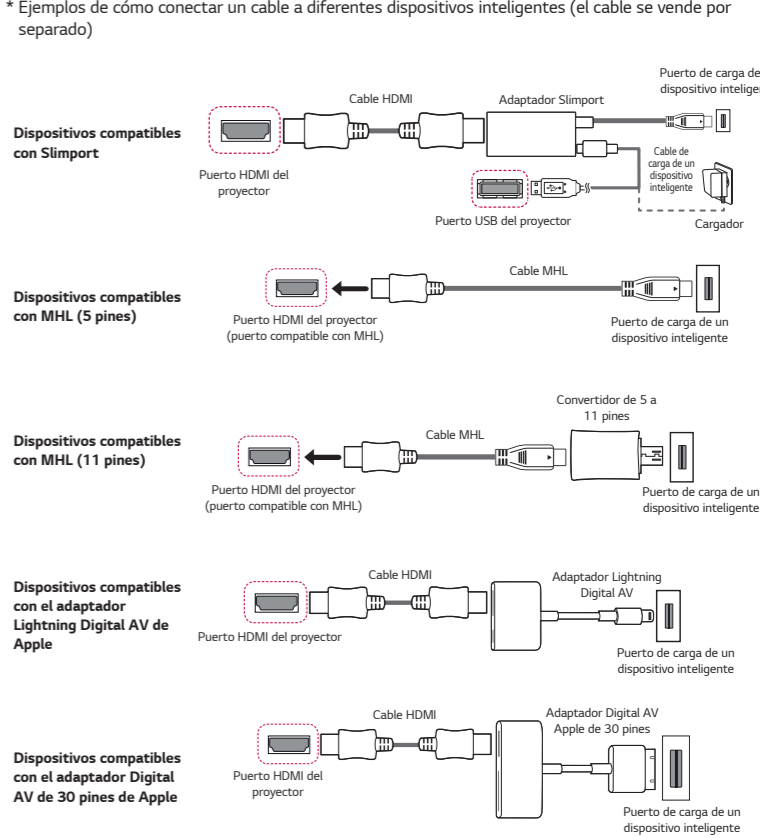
* Ejemplos de cómo conectar un cable a diferentes dispositivos inteligentes (el cable se vende por separado)

Dispositivos compatibles con Slimport

Cable HDMI

Adaptador Slimport

Puerto de carga de un dispositivo inteligente

Cable de carga de un dispositivo inteligente

Puerto HDMI del proyector

Puerto USB del proyector

Cargador

Dispositivos compatibles con MHL (5 pines)

Cable MHL

Puerto HDMI del proyector (puerto compatible con MHL)

Puerto de carga de un dispositivo inteligente

Dispositivos compatibles con MHL (11 pines)

Convertidor de 5 a 11 pines

Cable MHL

Puerto HDMI del proyector (puerto compatible con MHL)

Puerto de carga de un dispositivo inteligente

Dispositivos compatibles con el adaptador Lightning Digital AV de Apple

Cable HDMI

Adaptador Lightning Digital AV

Puerto HDMI del proyector

Puerto de carga de un dispositivo inteligente

Dispositivos compatibles con el adaptador Digital AV de 30 pines de Apple

Cable HDMI

Adaptador Digital AV Apple de 30 pines

Puerto HDMI del proyector

Puerto de carga de un dispositivo inteligente